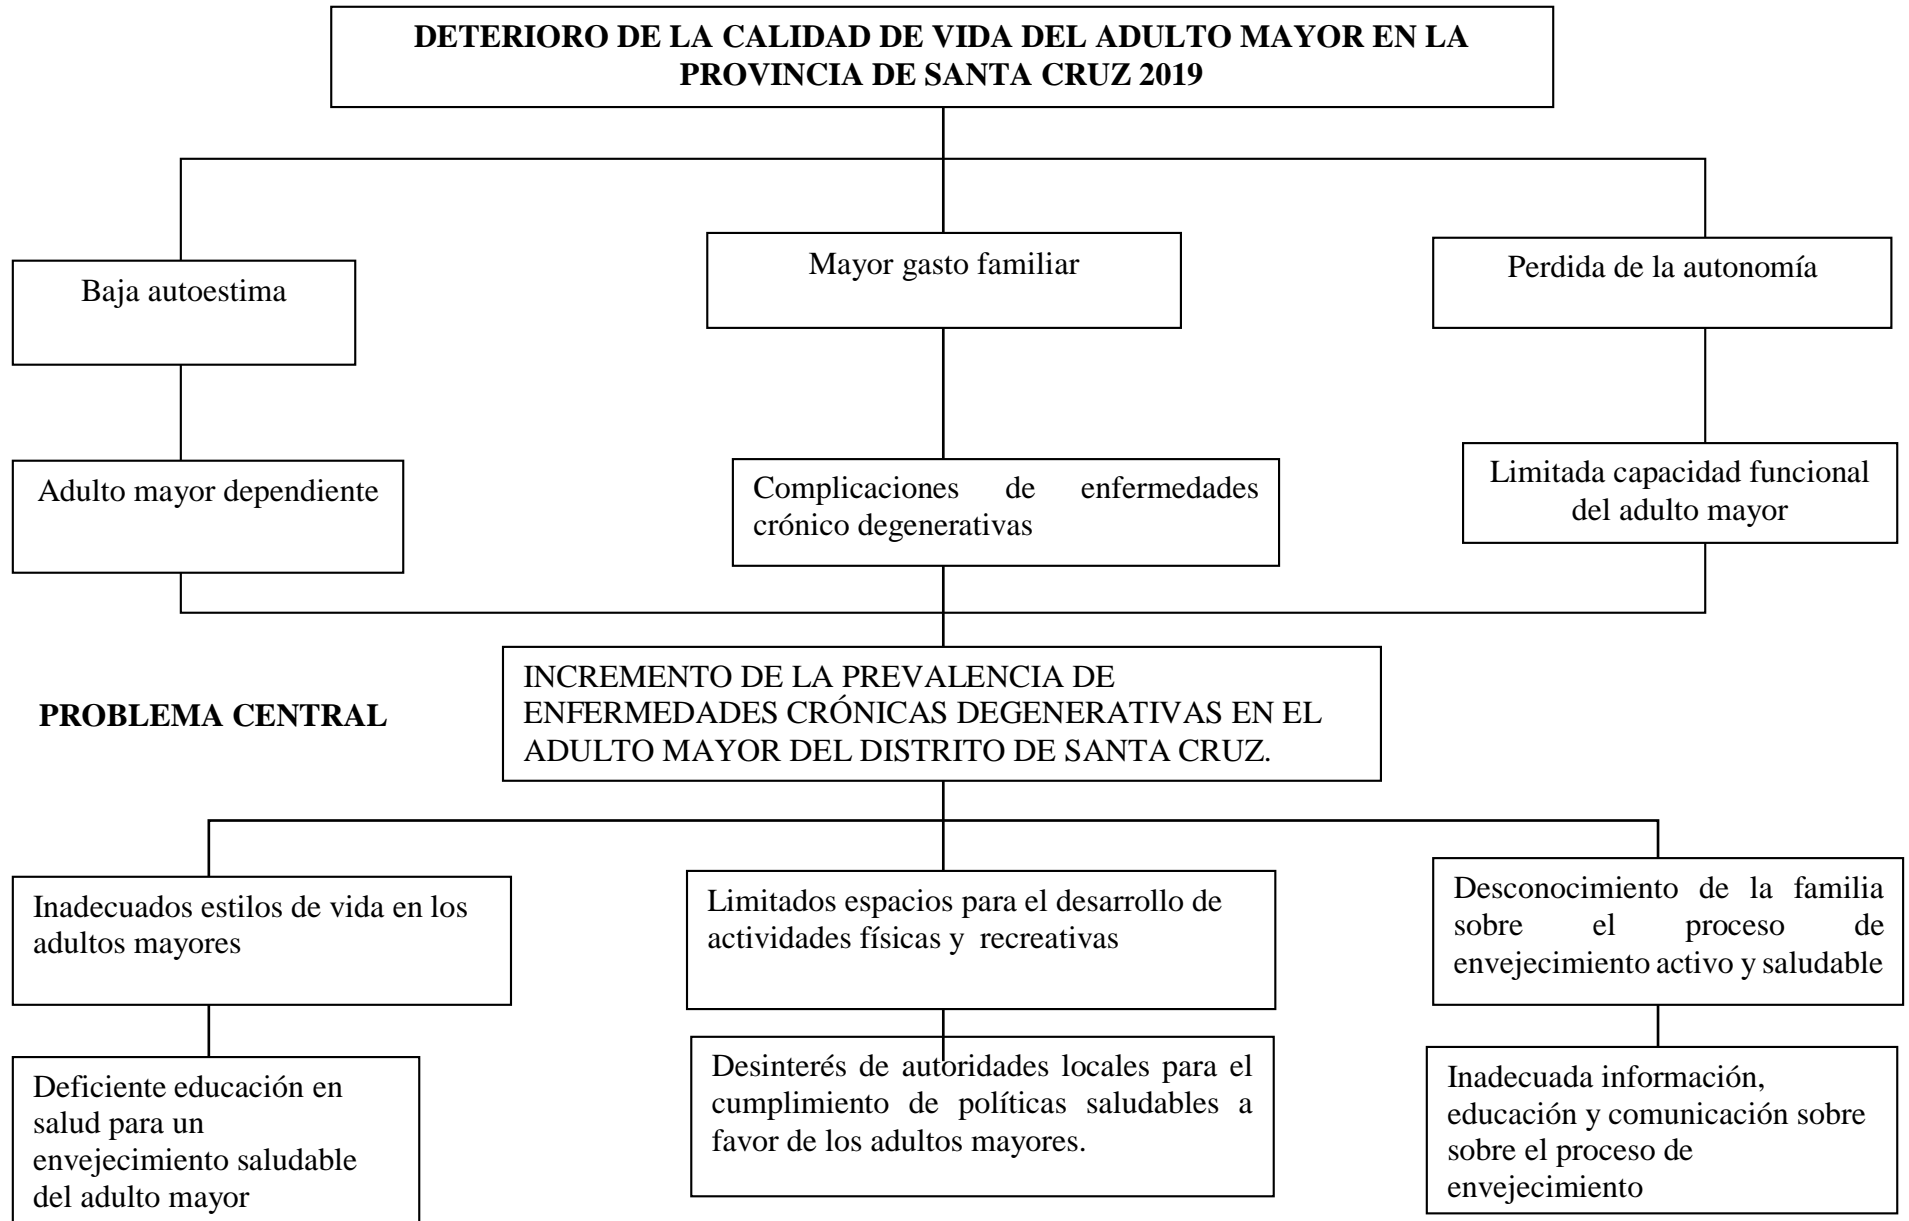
DETERIORO DE LA CALIDAD DE VIDA DEL ADULTO MAYOR EN LA PROVINCIA DE SANTA CRUZ 2019

Baja autoestima

Mayor gasto familiar

Perdida de la autonomía

Adulto mayor dependiente

Complicaciones de enfermedades crónico degenerativas

Limitada capacidad funcional del adulto mayor

PROBLEMA CENTRAL

INCREMENTO DE LA PREVALENCIA DE ENFERMEDADES CRÓNICAS DEGENERATIVAS EN EL ADULTO MAYOR DEL DISTRITO DE SANTA CRUZ.

Inadecuados estilos de vida en los adultos mayores

Limitados espacios para el desarrollo de actividades físicas y recreativas

Desconocimiento de la familia sobre el proceso de envejecimiento activo y saludable

Deficiente educación en salud para un envejecimiento saludable del adulto mayor

Desinterés de autoridades locales para el cumplimiento de políticas saludables a favor de los adultos mayores.

Inadecuada información, educación y comunicación sobre sobre el proceso de envejecimiento